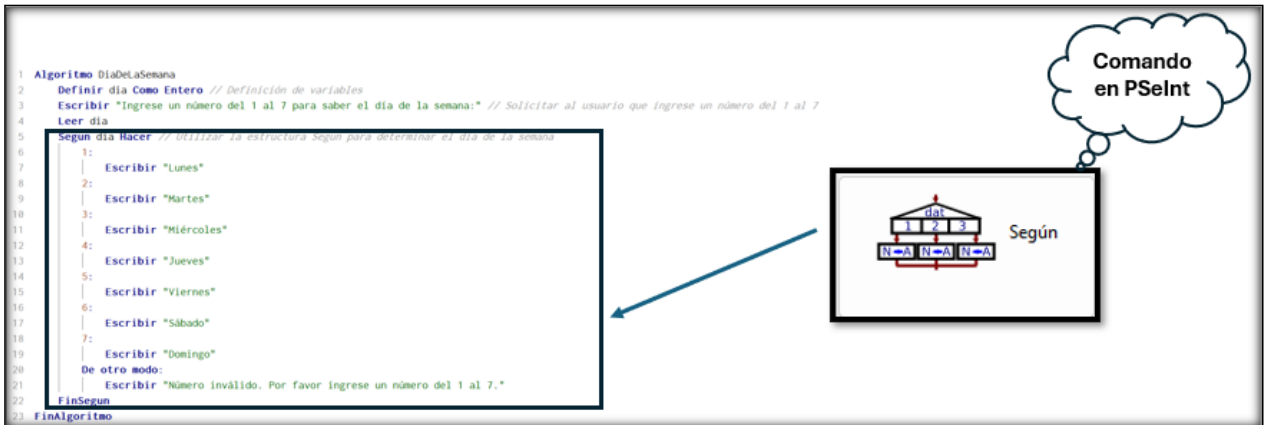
1 Algoritmo DiaDeLaSemana
2 Definir dia Como Entero // Definición de variables
3 Escribir "Ingrese un número del 1 al 7 para saber el día de la semana:" // Solicitar al usuario que ingrese un número del 1 al 7
4 Leer dia
5 Segun dia Hacer // Utilizar la estructura Segun para determinar el día de la semana
6 1:
7 Escribir "Lunes"
8 2:
9 Escribir "Martes"
10 3:
11 Escribir "Miércoles"
12 4:
13 Escribir "Jueves"
14 5:
15 Escribir "Viernes"
16 6:
17 Escribir "Sábado"
18 7:
19 Escribir "Domingo"
20 De otro modo:
21 Escribir "Número inválido. Por favor ingrese un número del 1 al 7."
22 FinSegun
23 FinAlgoritmo

Comando en PSeInt

dat
1 2 3
N←A N←A N←A
Según